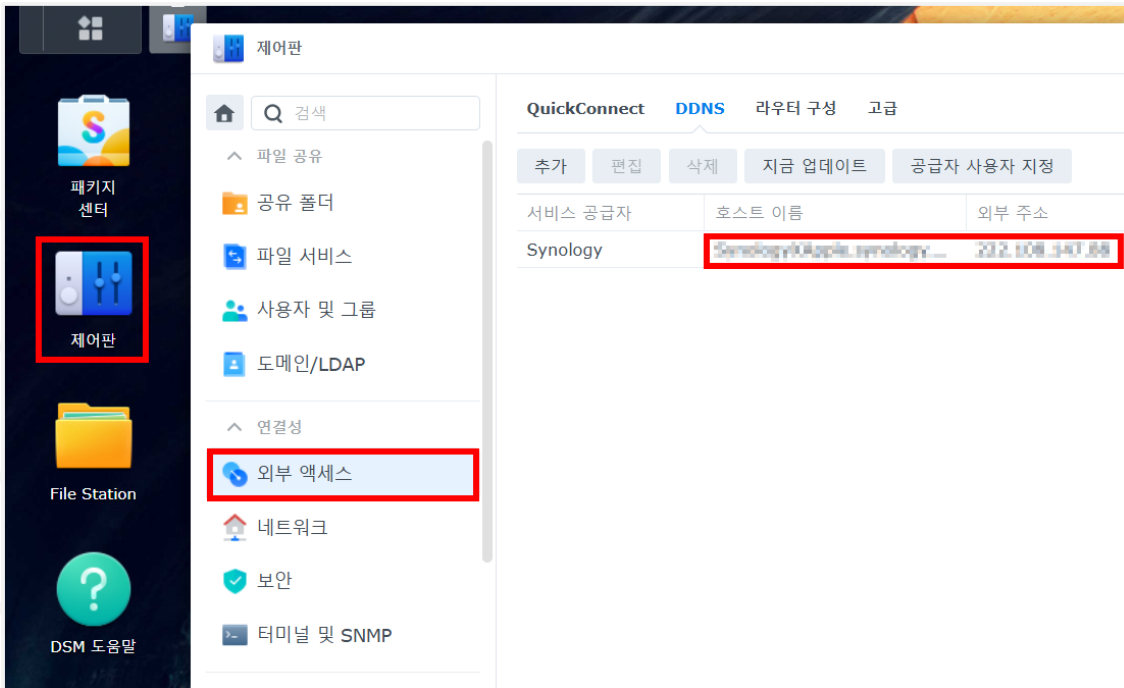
패키지 센터

제어판

File Station

DSM 도움말

제어판

검색

파일 공유

공유 폴더

파일 서비스

사용자 및 그룹

도메인/LDAP

연결성

외부 액세스

네트워크

보안

터미널 및 SNMP

QuickConnect DDNS 라우터 구성 고급

추가 편집 삭제 지금 업데이트 공급자 사용자 지정

| 서비스 공급자 | 호스트 이름 | 외부 주소 |
|---|---|---|
| Synology | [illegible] | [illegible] |